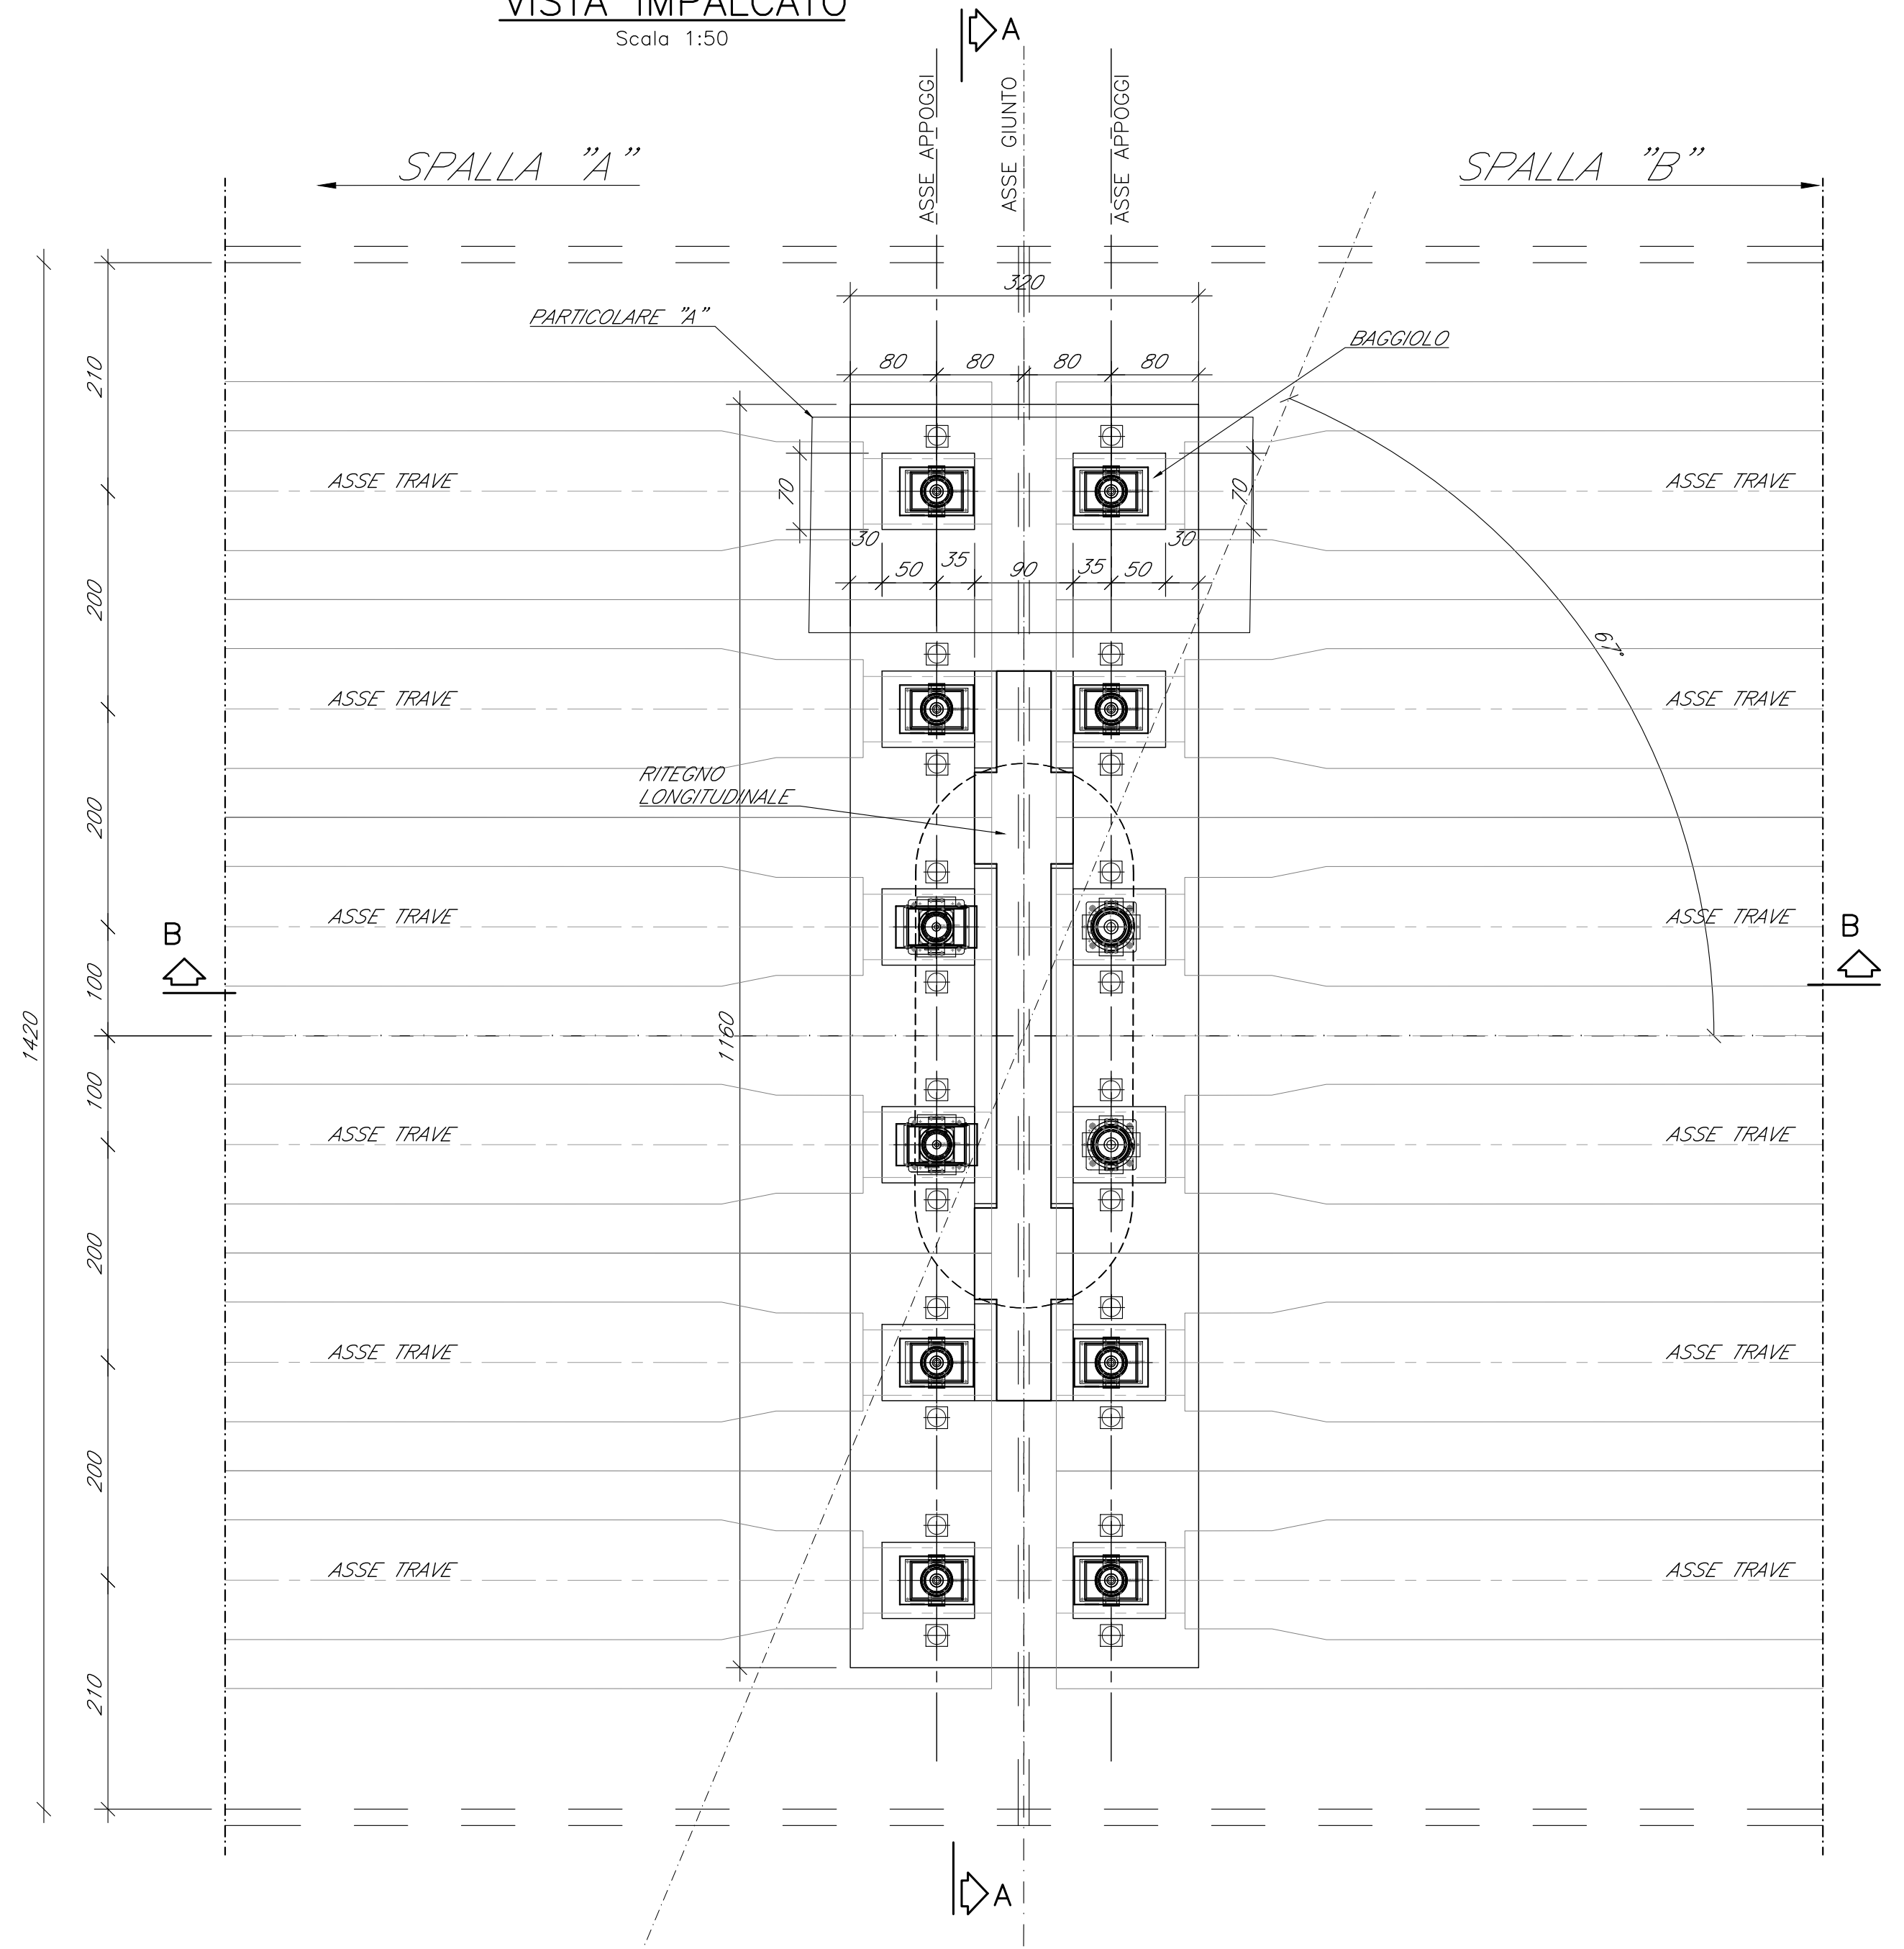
VISTA IMPALCATO
Scala 1:50

A

ASSE APPOGGI
ASSE GIUNTO
ASSE APPOGGI

SPALLA "A"
SPALLA "B"

320
PARTICOLARE "A"
BAGGIOLO
80 80 80 80

210
ASSE TRAVE
70
70
ASSE TRAVE
30
30
50 35 90 35 50
200
67°
ASSE TRAVE
ASSE TRAVE
RITEGNO LONGITUDINALE
200
ASSE TRAVE
ASSE TRAVE
B
B
100
1420
1160
100
ASSE TRAVE
ASSE TRAVE
200
ASSE TRAVE
ASSE TRAVE
200
ASSE TRAVE
ASSE TRAVE
210

A